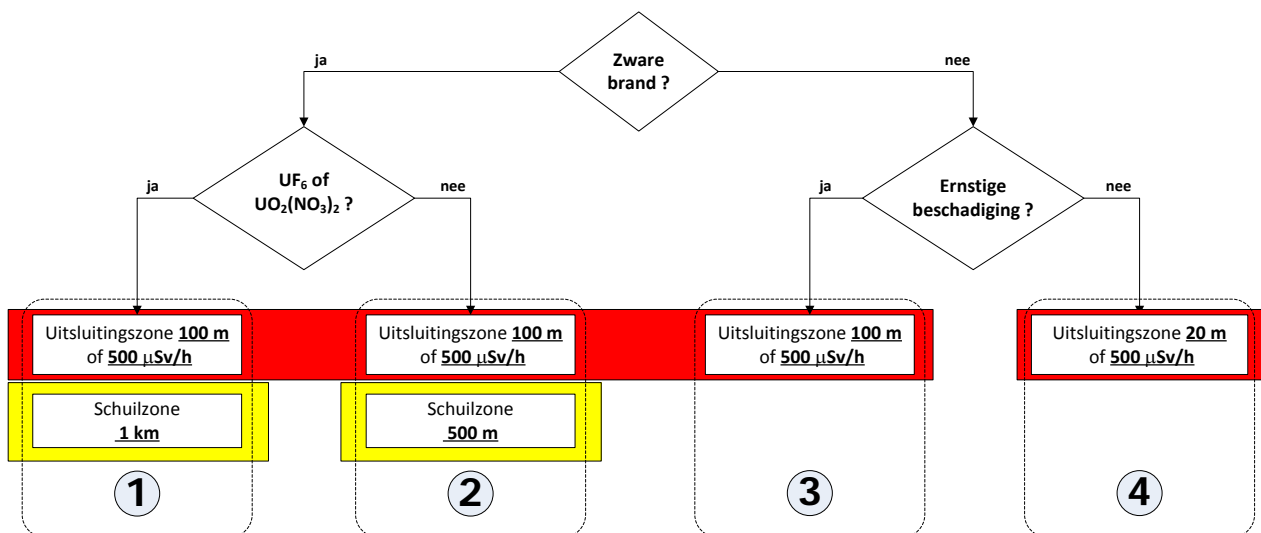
Zware brand ?

ja

nee

$UF_6$ of $UO_2(NO_3)_2$ ?

ja

nee

Ernstige beschadiging ?

ja

nee

Uitsluitingszone **100 m** of **500 $\mu$Sv/h**

Schuilzone **1 km**

1

Uitsluitingszone **100 m** of **500 $\mu$Sv/h**

Schuilzone **500 m**

2

Uitsluitingszone **100 m** of **500 $\mu$Sv/h**

3

Uitsluitingszone **20 m** of **500 $\mu$Sv/h**

4